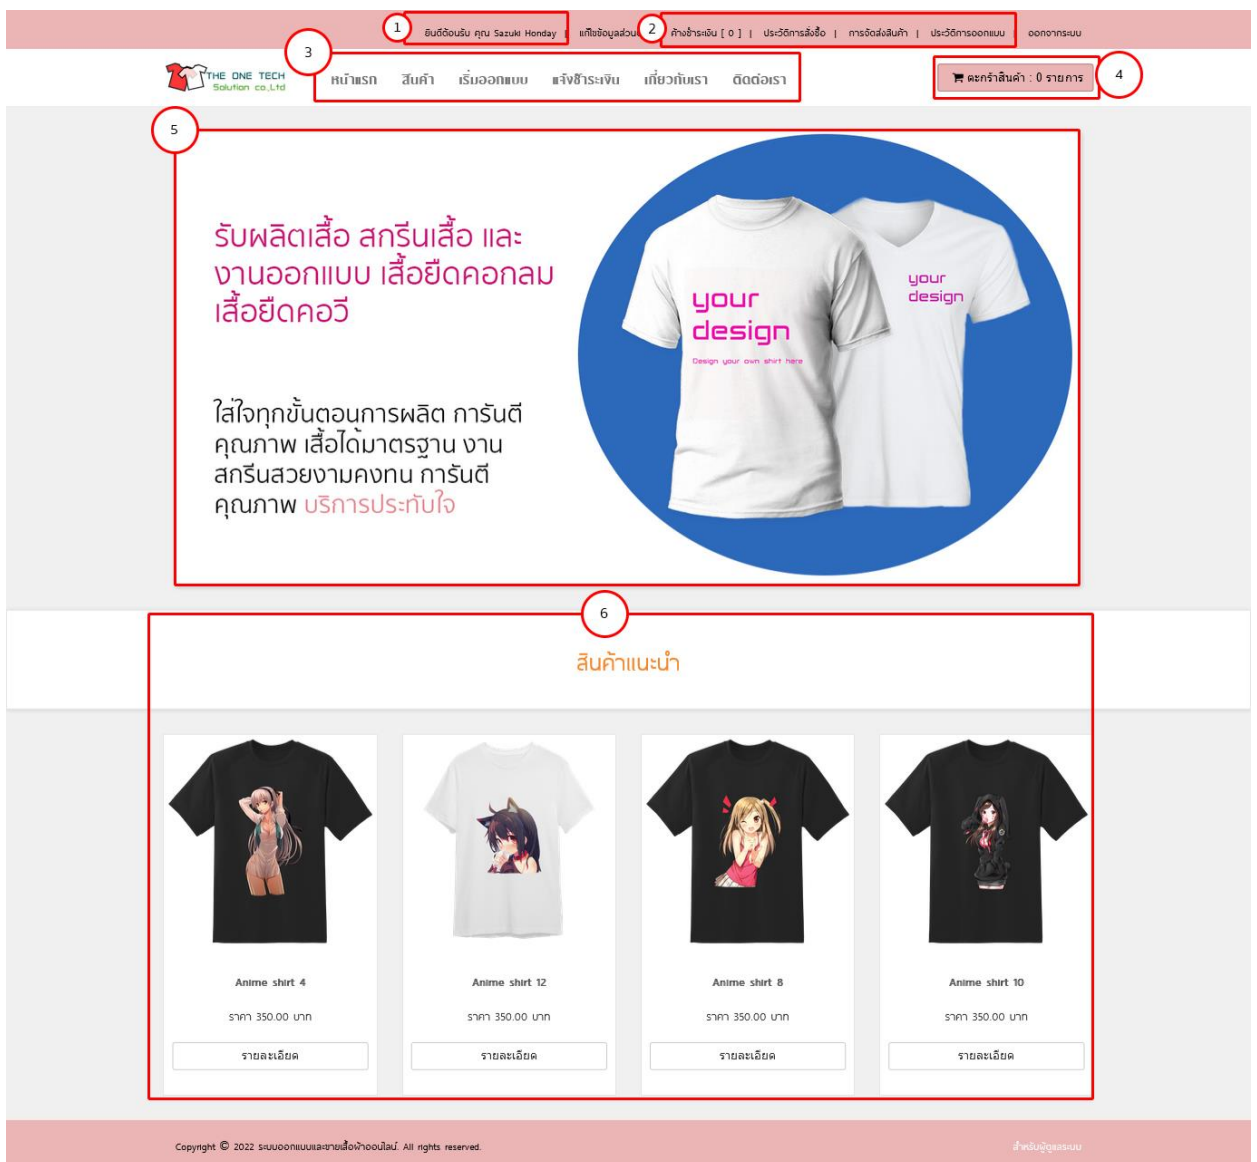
1 ยินดีต้อนรับ คุณ Sazuki Honday | แก้ไขข้อมูลส่วนตัว 2 ค้างชำระเงิน [ 0 ] | ประวัติการสั่งซื้อ | การจัดส่งสินค้า | ประวัติการออกแบบ | ออกจากระบบ

THE ONE TECH Solution co.,Ltd

3 หน้าแรก สินค้า เริ่มออกแบบ แจ้งชำระเงิน เกี่ยวกับเรา ติดต่อเรา

ตะกร้าสินค้า : 0 รายการ 4

5

รับผลิตเสื้อ สกรีนเสื้อ และ งานออกแบบ เสื้อยืดคอกลม เสื้อยืดคอวี

ใส่ใจทุกขั้นตอนการผลิต การันตีคุณภาพ เสื้อได้มาตรฐาน งานสกรีนสวยงามคงทน การันตีคุณภาพ บริการประทับใจ

your design

Design your own shirt here

your design

6

สินค้าแนะนำ

| Anime shirt 4 | Anime shirt 12 | Anime shirt 8 | Anime shirt 10 |
|---|---|---|---|
| ราคา 350.00 บาท | ราคา 350.00 บาท | ราคา 350.00 บาท | ราคา 350.00 บาท |
| รายละเอียด | รายละเอียด | รายละเอียด | รายละเอียด |

Copyright © 2022 ระบบออกแบบและขายเสื้อผ้าออนไลน์. All rights reserved.

สำหรับผู้ดูแลระบบ